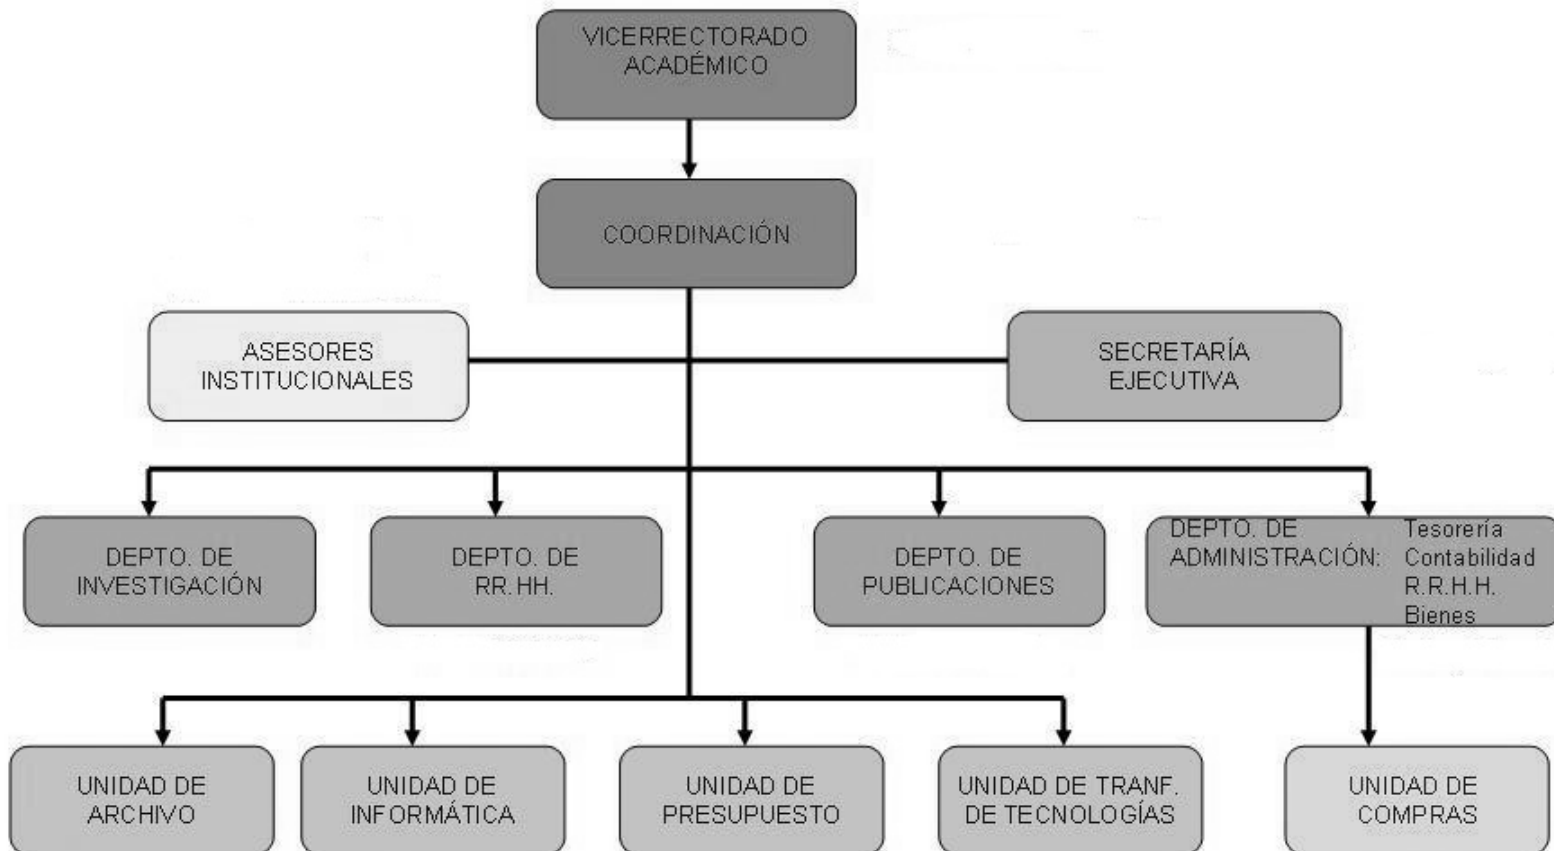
VICERRECTORADO ACADÉMICO

COORDINACIÓN

ASESORES INSTITUCIONALES

SECRETARÍA EJECUTIVA

DEPTO. DE INVESTIGACIÓN

DEPTO. DE RR.HH.

DEPTO. DE PUBLICACIONES

DEPTO. DE ADMINISTRACIÓN: Tesorería Contabilidad R.R.H.H. Bienes

UNIDAD DE ARCHIVO

UNIDAD DE INFORMÁTICA

UNIDAD DE PRESUPUESTO

UNIDAD DE TRANF. DE TECNOLOGÍAS

UNIDAD DE COMPRAS